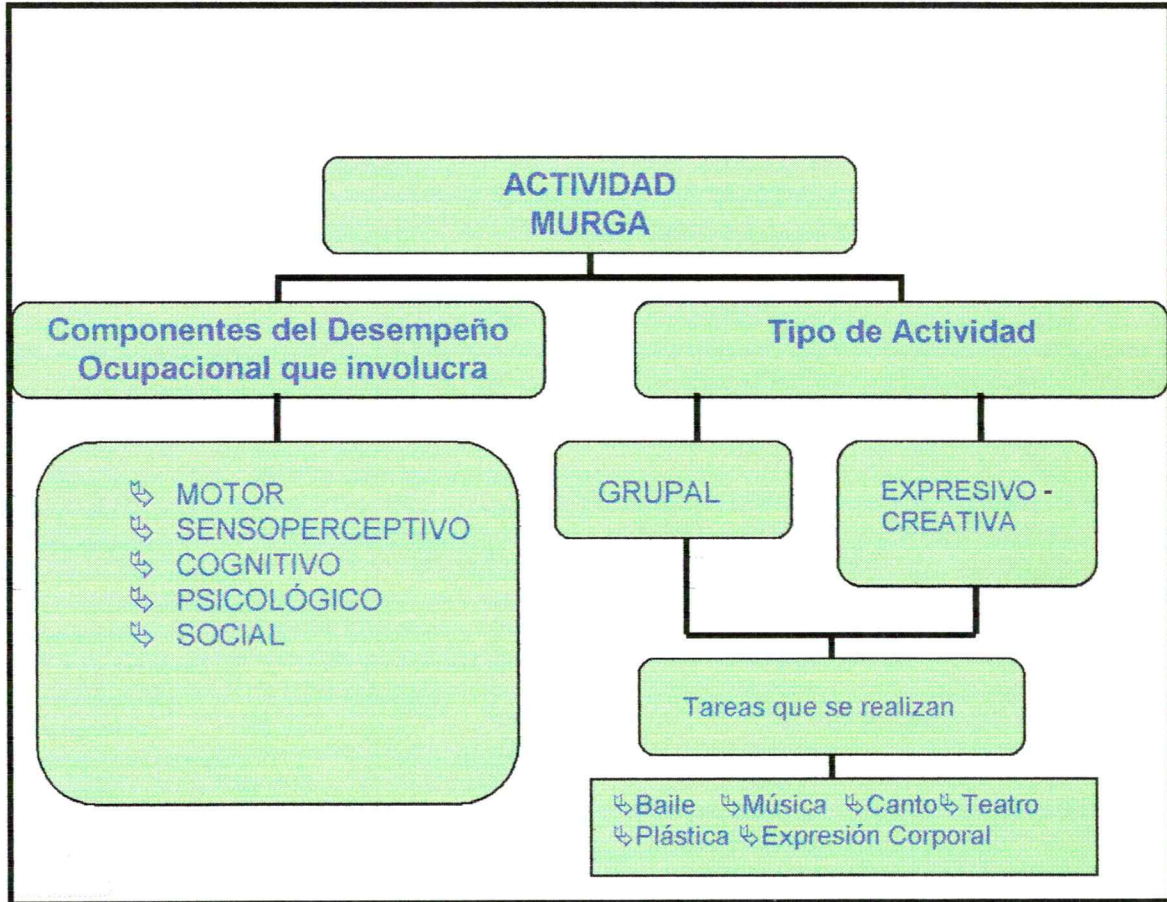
ACTIVIDAD MURGA

Componentes del Desempeño Ocupacional que involucra

Tipo de Actividad

- MOTOR
- SENSOPERCEPTIVO
- COGNITIVO
- PSICOLÓGICO
- SOCIAL

GRUPAL

EXPRESIVO - CREATIVA

Tareas que se realizan

- Baile - Música - Canto - Teatro - Plástica - Expresión Corporal